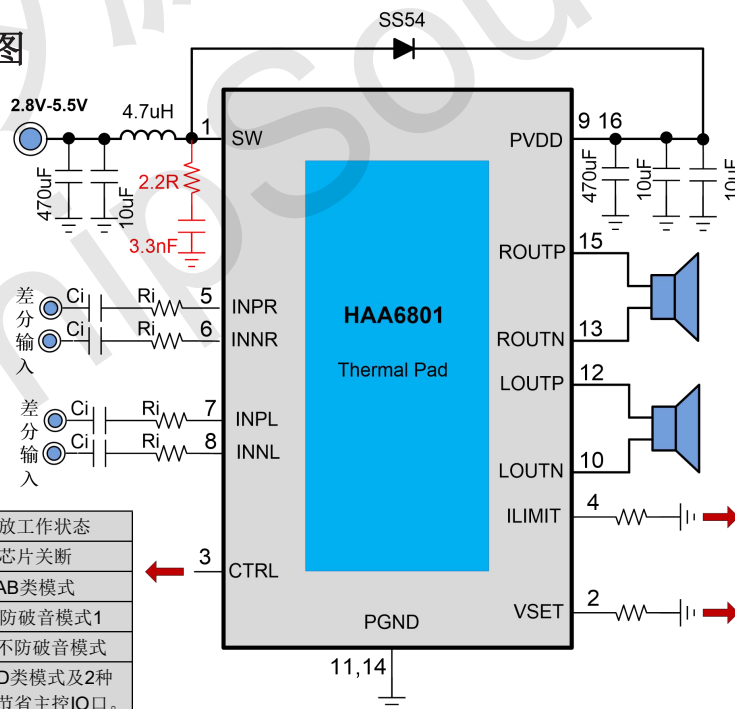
图

SS54

2.8V-5.5V
4.7uH
1 SW
470uF
10uF
2.2R
3.3nF

9 16 PVDD
470uF
10uF
10uF

差分输入
Ci
Ri
5 INPR
Ci
Ri
6 INNR

差分输入
Ci
Ri
7 INPL
Ci
Ri
8 INNL

HAA6801
Thermal Pad

ROUTP 15
ROUTN 13
LOUTP 12
LOUTN 10
ILIMIT 4
VSET 2

3 CTRL

PGND
11,14

| 放工作状态 |
|---|
| 芯片关断 |
| AB类模式 |
| 防破音模式1 |
| 不防破音模式 |
| D类模式及2种 |
| 节省主控IO口。 |